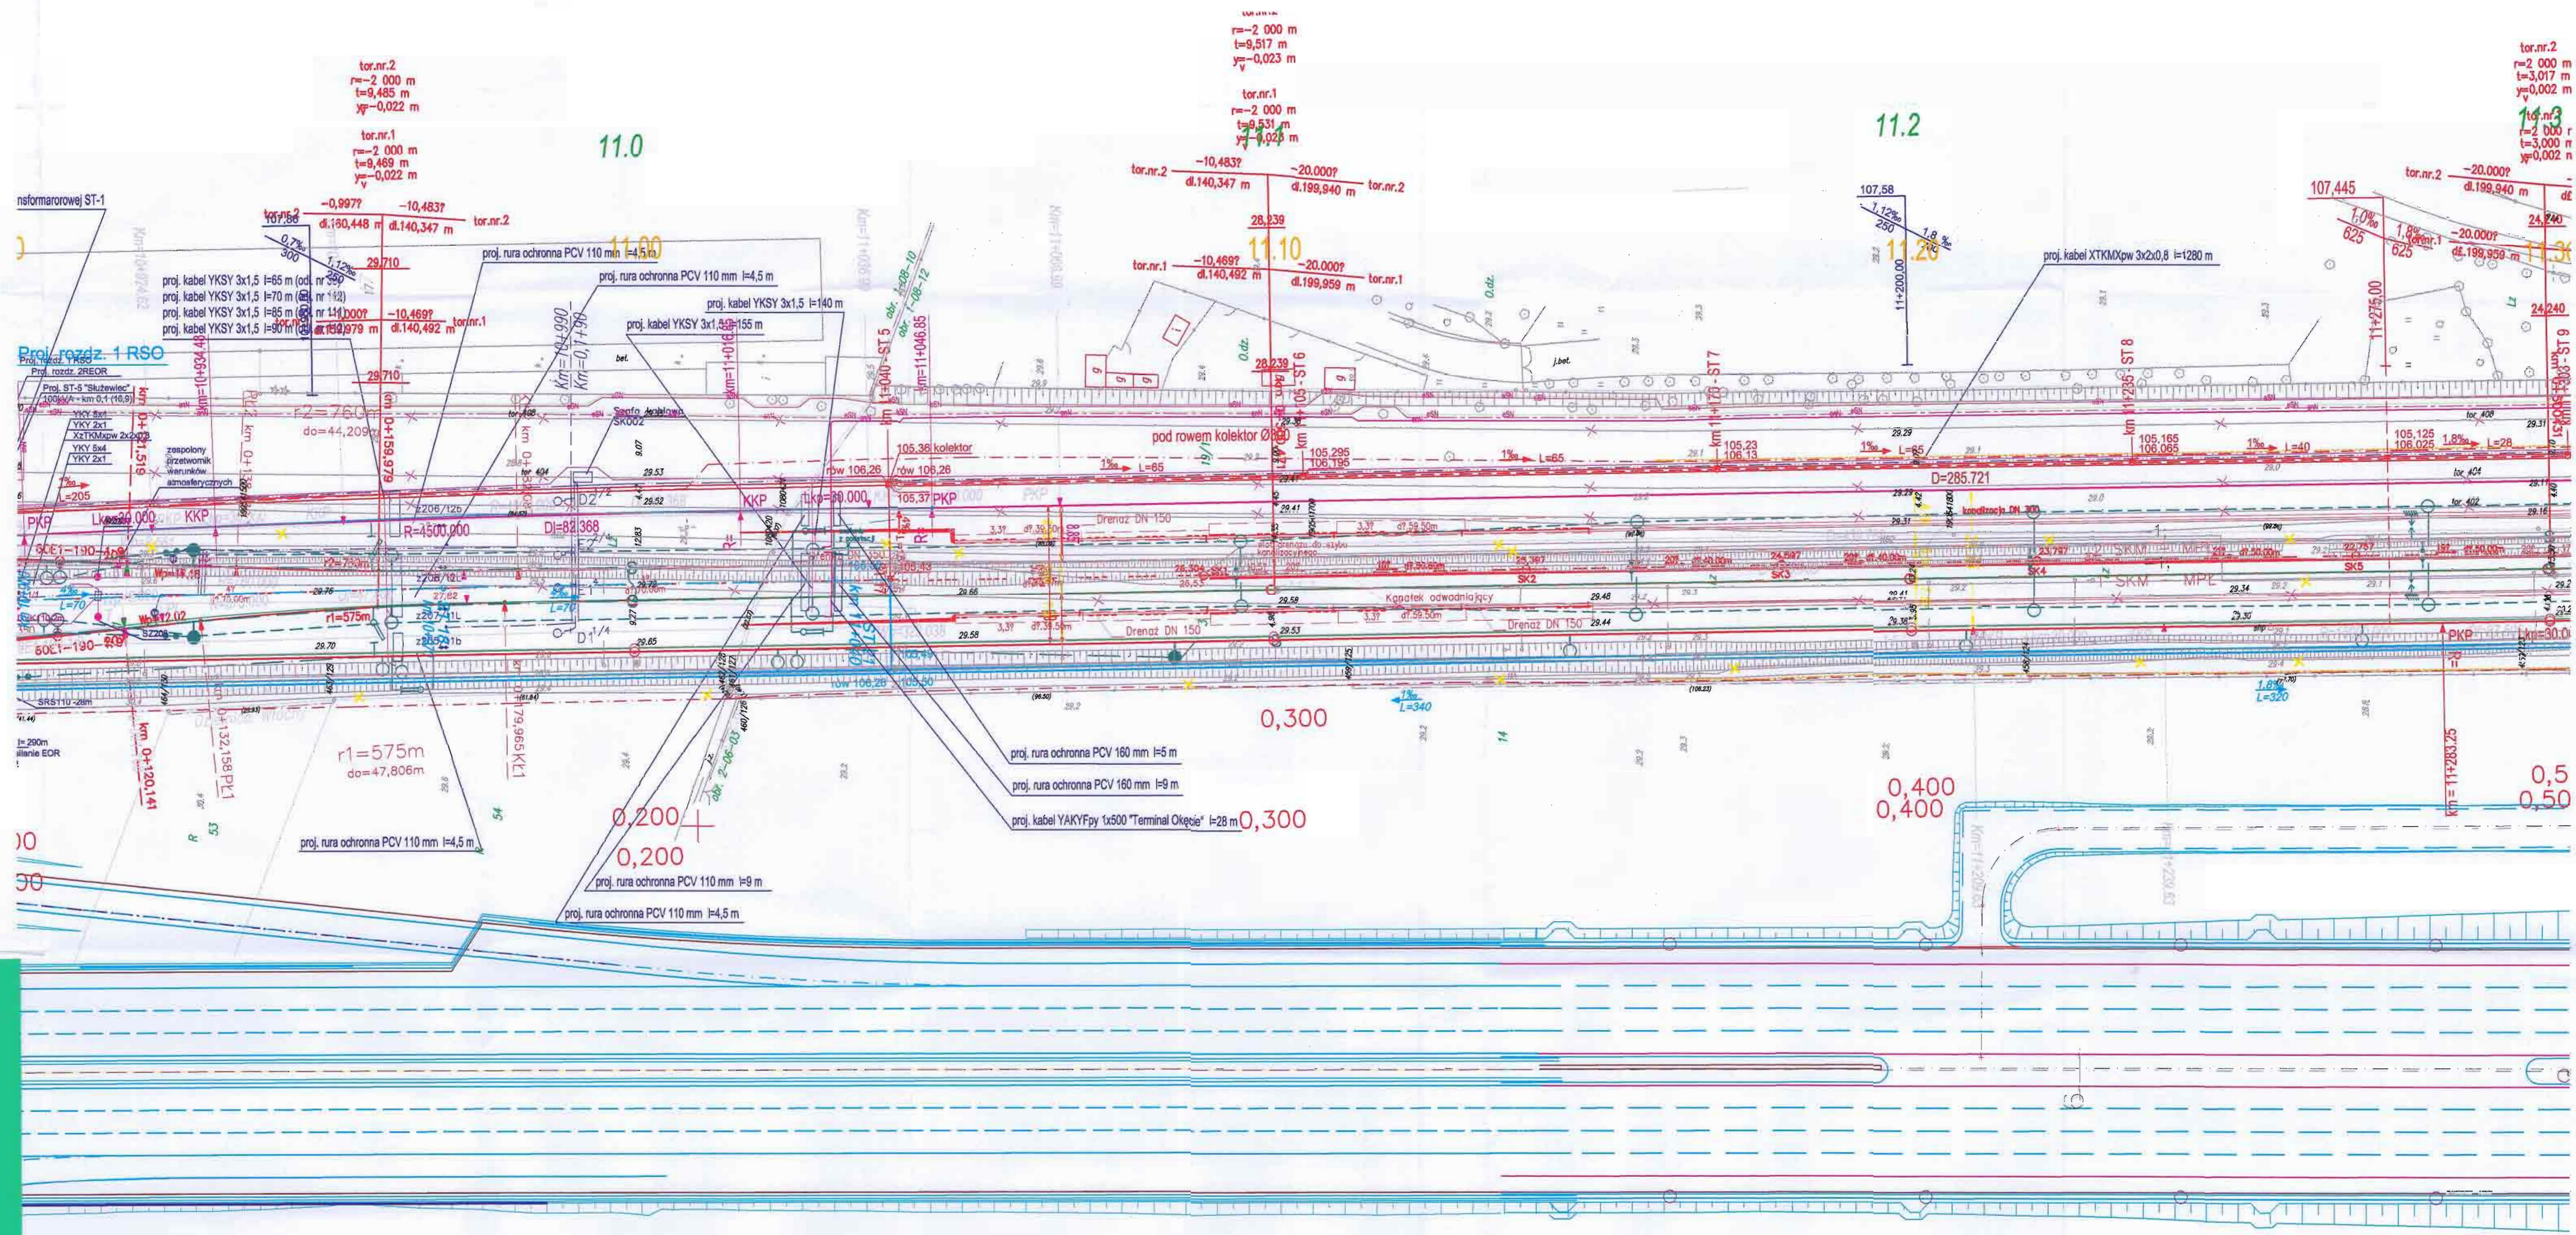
tor.nr.2
r=-2 000 m
t=9,485 m
y=-0,022 m

tor.nr.1
r=-2 000 m
t=9,469 m
y=-0,022 m

11.0

r=-2 000 m
t=9,517 m
y=-0,023 m

tor.nr.1
r=-2 000 m
t=9,531 m
y=-0,023 m

11.2

tor.nr.2
r=2 000 m
t=3,017 m
y=0,002 m

tor.nr.1
r=2 000 m
t=3,000 m
y=0,002 m

11.3

nsformarorowej ST-1

tor.nr.2
107,66
-0,997?
dl.160,448 m
-10,483?
dl.140,347 m
tor.nr.2
0,7‰
300
1,12‰
29,710

11.00

proj. rura ochronna PCV 110 mm l=4,5 m
proj. rura ochronna PCV 110 mm l=4,5 m
proj. kabel YKSY 3x1,5 l=140 m
proj. kabel YKSY 3x1,5 l=155 m

proj. kabel YKSY 3x1,5 l=65 m
proj. kabel YKSY 3x1,5 l=70 m
proj. kabel YKSY 3x1,5 l=85 m
proj. kabel YKSY 3x1,5 l=90 m

-10,469?
dl.140,492 m
tor.nr.1
29,710

tor.nr.2
-10,483?
dl.140,347 m
-20,000?
dl.199,940 m
tor.nr.2
28,239

11.10

tor.nr.1
-10,469?
dl.140,492 m
-20,000?
dl.199,959 m
tor.nr.1
28,239

107,58
1,12‰
250
1,8 ‰

11.20

11+200,00

proj. kabel XTKMXpw 3x2x0,8 l=1280 m

107,445
tor.nr.2
-20,000?
dl.199,940 m
1,0‰
625
1,8‰
625
-20,000?
dl.199,959 m
24,240
24,240

11+275,00

Proj. rozdz. 1 RSO
Proj. rozdz. 1 RSO
Proj. rozdz. 2REOR
Proj. ST-5 "Służewiec"

r2=760m
do=44,209m

km 0+159,979
km 0+1,519
km 0+138

pod rowem kolektor Ø800
105.36 kolektor
rów 106,26
rów 106,26
105,37 PKP
105,295
106,195
105,23
106,13
105,165
106,065
105,125
106,025

L=65
L=65
L=65
L=40
L=28

km 1+170 - ST 7
km 11+235 - ST 8
ST 9
km 1+040 - ST 5
km 11+105 - ST 6
km=11+046,85

D=285,721
Lk=20,000
KKP
KKP
PKP
R=4500,000
Dl=82,368
Lk=30,000
PKP

Drenaż DN 150
Drenaż DN 150
Drenaż DN 150
Kanalizacja DN 300
Kanałek odwadniający

SK1
SK2
SK3
SK4
SK5
SKM
MPL

r1=575m
r1=575m
do=47,806m

km 0+120,141
km 0+132,158PL1
km 0+179,965KL1

0,300
0,200
0,200
0,300
0,400
0,400
0,5
0,50

L=340
L=320

proj. rura ochronna PCV 160 mm l=5 m
proj. rura ochronna PCV 160 mm l=9 m
proj. kabel YAKYFpy 1x500 "Terminal Okęcie" l=28 m

proj. rura ochronna PCV 110 mm l=4,5 m
proj. rura ochronna PCV 110 mm l=9 m
proj. rura ochronna PCV 110 mm l=4,5 m

km=11+283,25
PKP